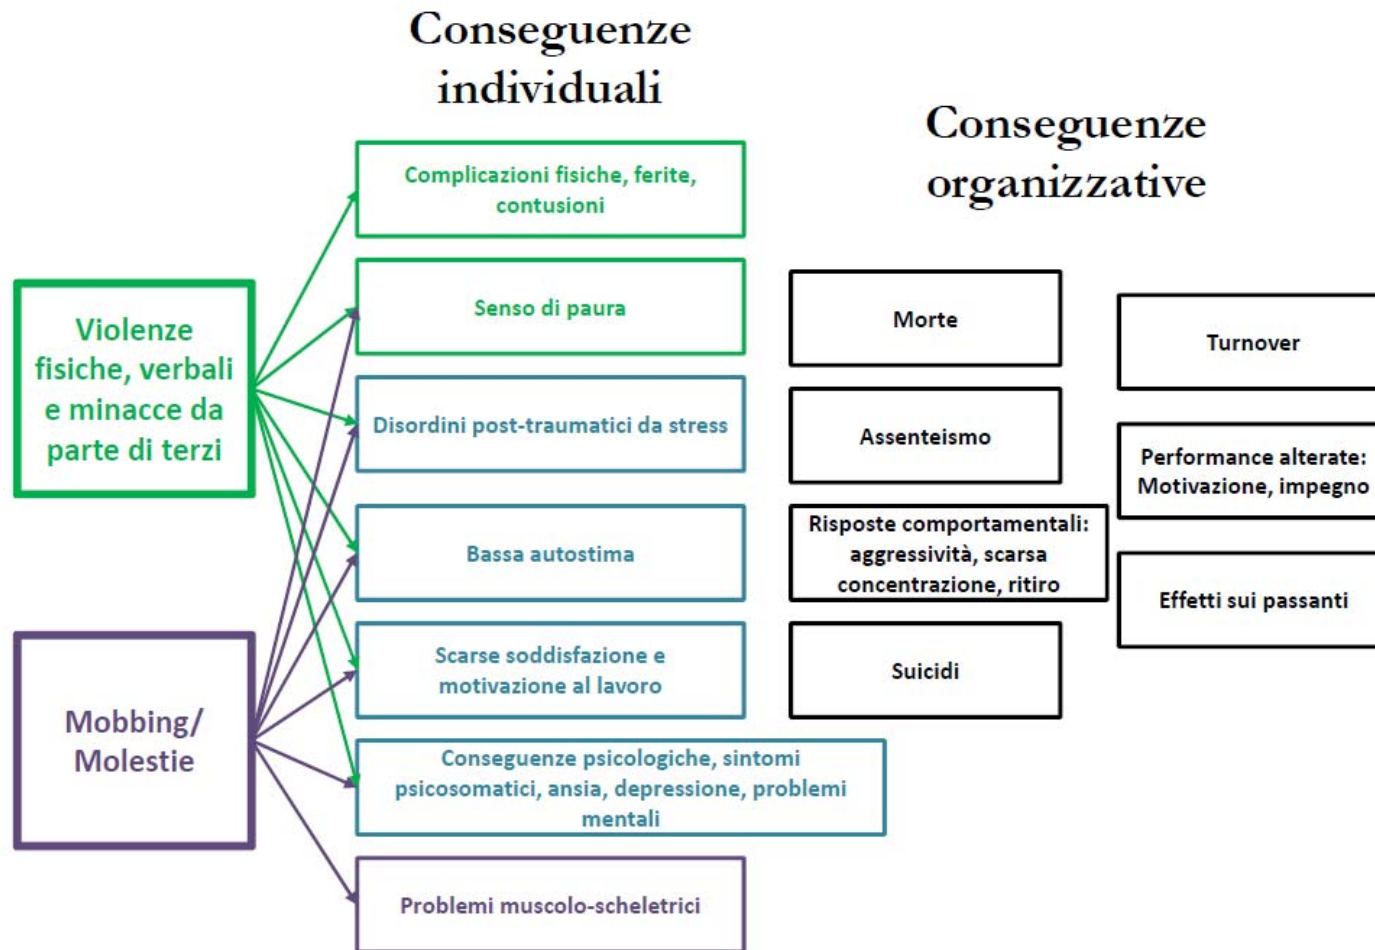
Conseguenze individuali

Conseguenze organizzative

Violenze fisiche, verbali e minacce da parte di terzi

Mobbing/ Molestie

Complicazioni fisiche, ferite, contusioni

Senso di paura

Disordini post-traumatici da stress

Bassa autostima

Scarse soddisfazione e motivazione al lavoro

Conseguenze psicologiche, sintomi psicosomatici, ansia, depressione, problemi mentali

Problemi muscolo-scheletrici

Morte

Assenteismo

Risposte comportamentali: aggressività, scarsa concentrazione, ritiro

Suicidi

Turnover

Performance alterate: Motivazione, impegno

Effetti sui passanti